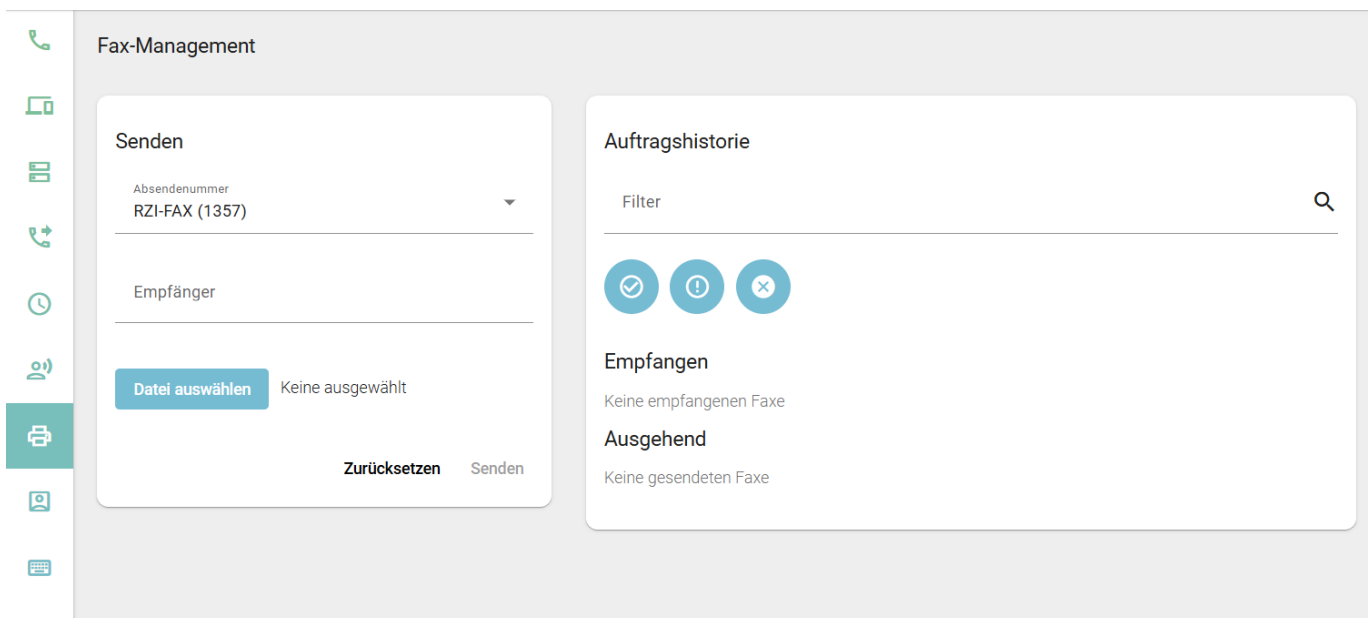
Fax-Management

Senden

Absendenummer
RZI-FAX (1357)

Empfänger

Datei auswählen Keine ausgewählt

Zurücksetzen Senden

Auftragshistorie

Filter

Empfangen

Keine empfangenen Faxe

Ausgehend

Keine gesendeten Faxe